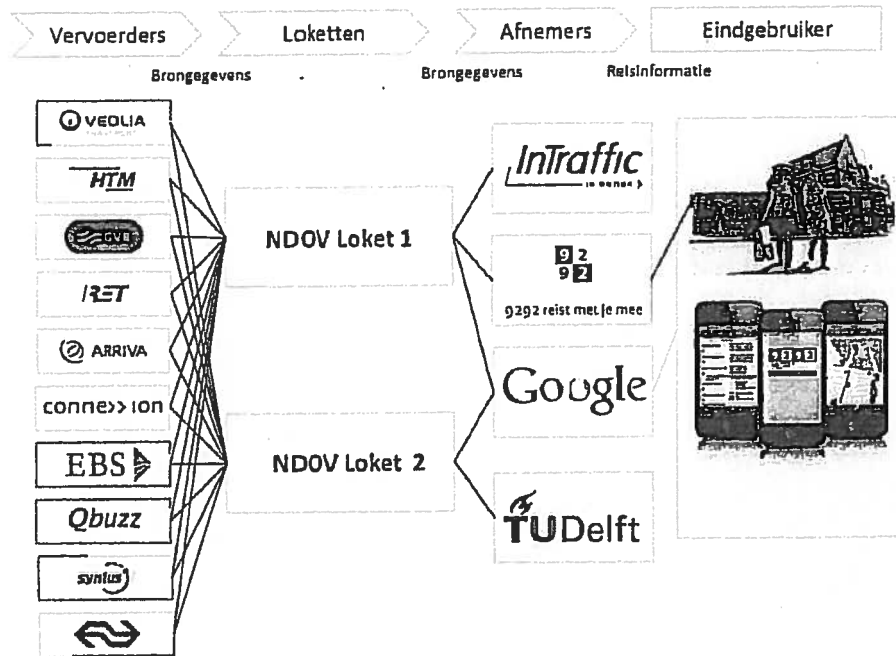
Vervoerders
Loketten
Afnemers
Eindgebruiker

Brongegevens
Brongegevens
Reisinformatie

VEOLIA
HTM
GVB
RET
ARRIVA
connexxion
EBS
Qbuzz
syntus

NDOV Loket 1
NDOV Loket 2

InTraffic
9 2
9 2
9292 reist met je mee
Google
TUDelft